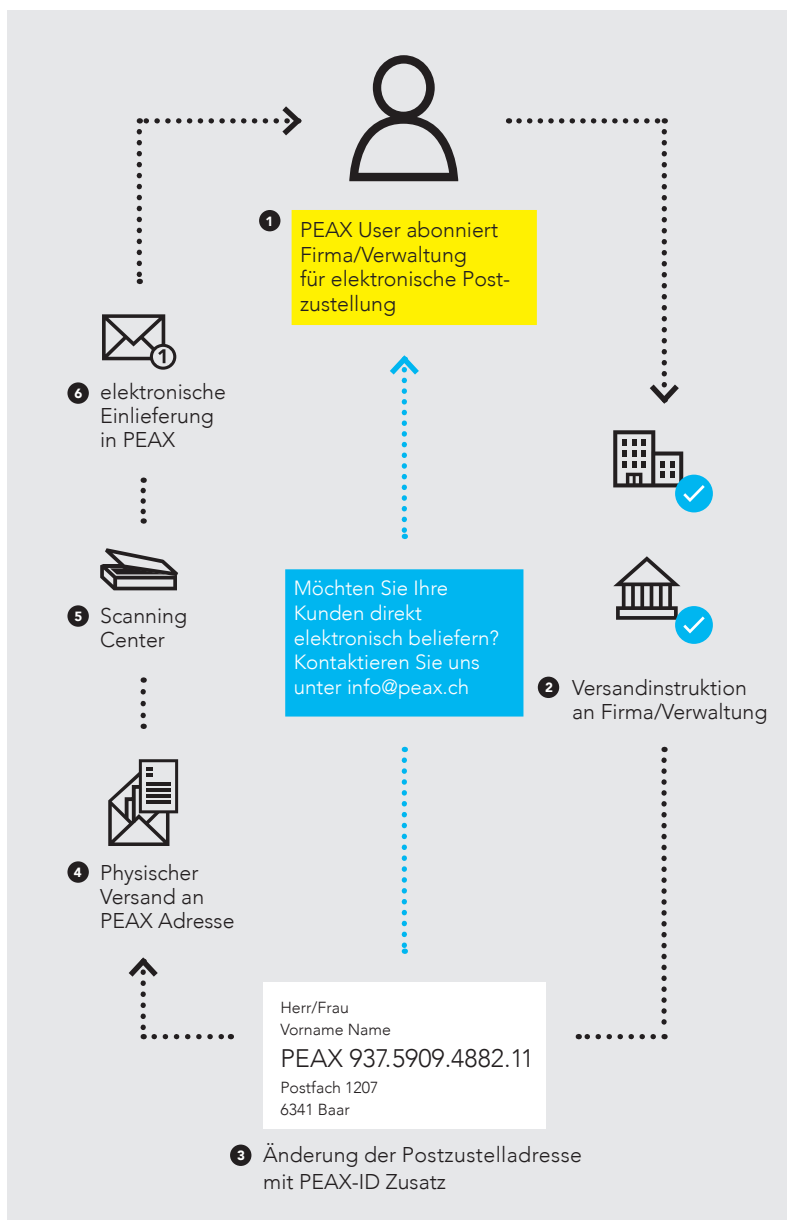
1 PEAX User abonniert Firma/Verwaltung für elektronische Postzustellung

1

6 elektronische Einlieferung in PEAX

5 Scanning Center

Möchten Sie Ihre Kunden direkt elektronisch beliefern? Kontaktieren Sie uns unter info@peax.ch

2 Versandinstruktion an Firma/Verwaltung

4 Physischer Versand an PEAX Adresse

Herr/Frau
Vorname Name
PEAX 937.5909.4882.11
Postfach 1207
6341 Baar

3 Änderung der Postzustelladresse mit PEAX-ID Zusatz